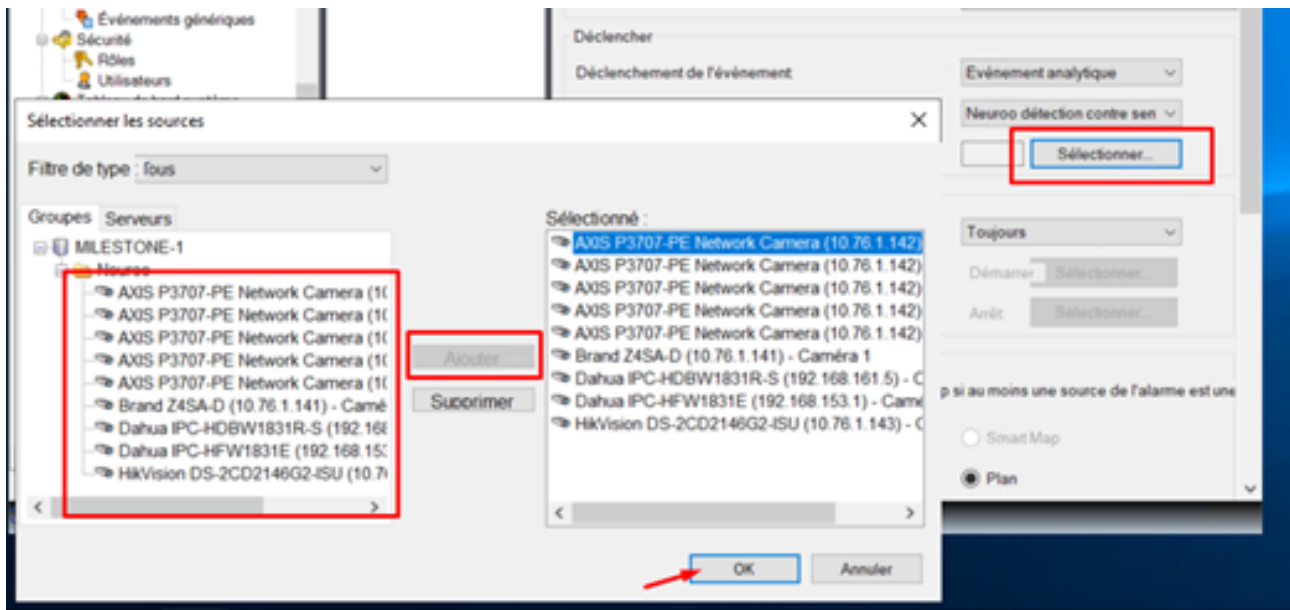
Événements génériques
Sécurité
Rôles
Utilisateurs
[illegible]

Déclencher
Déclenchement de l'événement
Événement analytique
Neuroo détection contre sen
Sélectionner...

Sélectionner les sources

Filtre de type : Tous

Groupes Serveurs
MILESTONE-1
Neuroo
AXIS P3707-PE Network Camera (1(
AXIS P3707-PE Network Camera (1(
AXIS P3707-PE Network Camera (1(
AXIS P3707-PE Network Camera (1(
AXIS P3707-PE Network Camera (1(
Brand Z4SA-D (10.76.1.141) - Camé
Dahua IPC-HDBW1831R-S (192.168
Dahua IPC-HFW1831E (192.168.15:
HikVision DS-2CD2146G2-ISU (10.7(

Ajouter
Supprimer

Sélectionné :
AXIS P3707-PE Network Camera (10.76.1.142)
AXIS P3707-PE Network Camera (10.76.1.142)
AXIS P3707-PE Network Camera (10.76.1.142)
AXIS P3707-PE Network Camera (10.76.1.142)
AXIS P3707-PE Network Camera (10.76.1.142)
Brand Z4SA-D (10.76.1.141) - Caméra 1
Dahua IPC-HDBW1831R-S (192.168.161.5) - C
Dahua IPC-HFW1831E (192.168.153.1) - Camé
HikVision DS-2CD2146G2-ISU (10.76.1.143) - C

Toujours
Démarrer Sélectionner...
Arrêt Sélectionner...

p si au moins une source de l'alarme est une

Smart Map
Plan

OK
Annuler